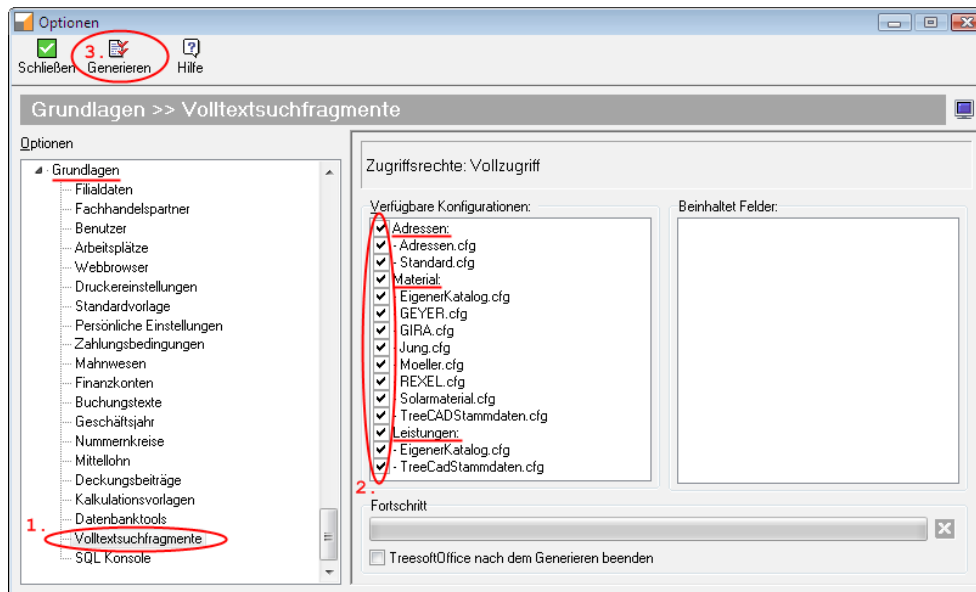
Optionen

Schließen 3. Generieren Hilfe

Grundlagen >> Volltextsuchfragmente

Optionen

Grundlagen
Filialdaten
Fachhandelspartner
Benutzer
Arbeitsplätze
Webbrowser
Druckereinstellungen
Standardvorlage
Persönliche Einstellungen
Zahlungsbedingungen
Mahnwesen
Finanzkonten
Buchungstexte
Geschäftsjahr
Nummernkreise
Mittellohn
Deckungsbeiträge
Kalkulationsvorlagen
Datenbanktools
1. Volltextsuchfragmente
SQL Konsole

Zugriffsrechte: Vollzugriff

Verfügbare Konfigurationen:
Adressen:
- Adressen.cfg
- Standard.cfg
Material:
- EigenerKatalog.cfg
- GEYER.cfg
- GIRA.cfg
- Jung.cfg
- Moeller.cfg
- REXEL.cfg
- Solarmaterial.cfg
- TreeCADStammdaten.cfg
Leistungen:
- EigenerKatalog.cfg
- TreeCadStammdaten.cfg
2.

Beinhaltet Felder:

Fortschritt

TreesoftOffice nach dem Generieren beenden